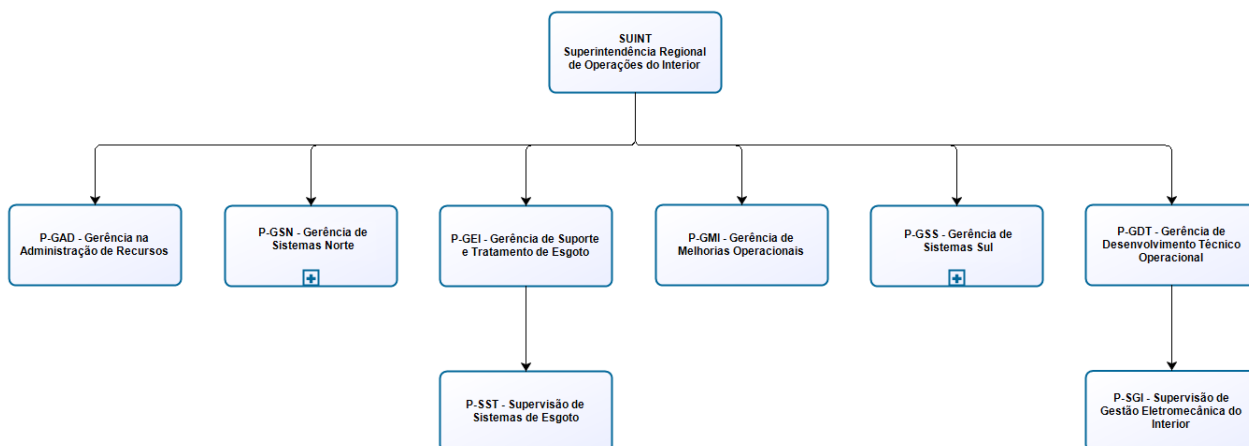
SUINT
Superintendência Regional de Operações do Interior

P-GAD - Gerência na Administração de Recursos

P-GSN - Gerência de Sistemas Norte

P-GEI - Gerência de Suporte e Tratamento de Esgoto

P-GMI - Gerência de Melhorias Operacionais

P-GSS - Gerência de Sistemas Sul

P-GDT - Gerência de Desenvolvimento Técnico Operacional

P-SST - Supervisão de Sistemas de Esgoto

P-SGI - Supervisão de Gestão Eletromecânica do Interior